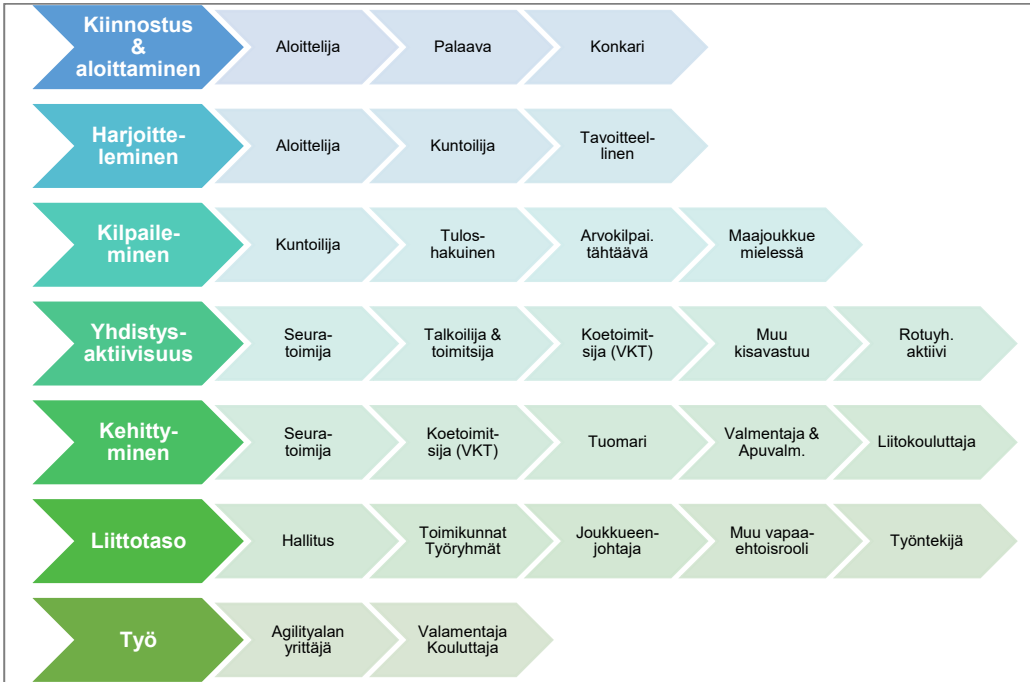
Kiinnostus & aloittaminen
Aloittelija
Palaava
Konkari

Harjoitteleminen
Aloittelija
Kuntoilija
Tavoitteellinen

Kilpaileminen
Kuntoilija
Tuloshakuinen
Arvokilpai. tähtäävä
Maajoukkue mielessä

Yhdistysaktiivisuus
Seuratoimija
Talkoilija & toimitsija
Koetoimitsija (VKT)
Muu kisavastuu
Rotuyh. aktiivi

Kehittyminen
Seuratoimija
Koetoimitsija (VKT)
Tuomari
Valmentaja & Apuvalm.
Liitokouluttaja

Liittotaso
Hallitus
Toimikunnat Työryhmät
Joukkueenjohtaja
Muu vapaaehtoisrooli
Työntekijä

Työ
Agilityalan yrittäjä
Valamentaja Kouluttaja